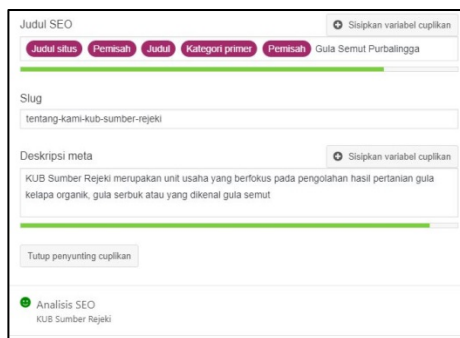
Judul SEO

Sisipkan variabel cuplikan

Judul situs Pemisah Judul Kategori primer Pemisah Gula Semut Purbalingga

Slug

tentang-kami-kub-sumber-rejeki

Deskripsi meta

Sisipkan variabel cuplikan

KUB Sumber Rejeki merupakan unit usaha yang berfokus pada pengolahan hasil pertanian gula kelapa organik, gula serbuk atau yang dikenal gula semut

Tutup penyunting cuplikan

Analisis SEO
KUB Sumber Rejeki